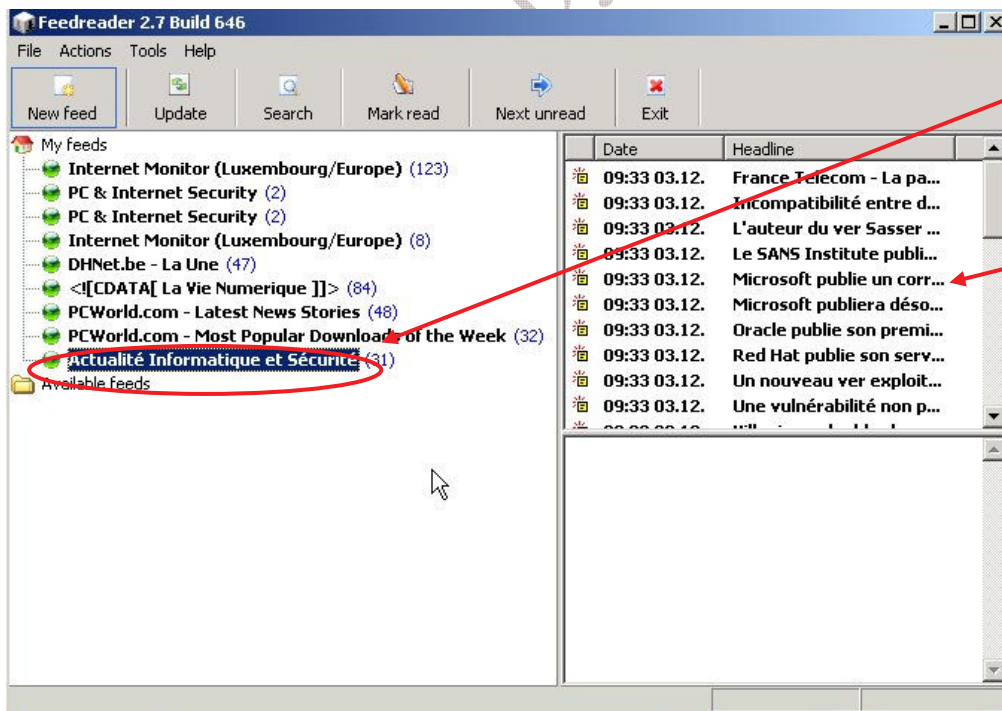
Feedreader 2.7 Build 646

File Actions Tools Help

New feed | Update | Search | Mark read | Next unread | Exit

My feeds
Internet Monitor (Luxembourg/Europe) (123)
PC & Internet Security (2)
PC & Internet Security (2)
Internet Monitor (Luxembourg/Europe) (8)
DHNet.be - La Une (47)
<![CDATA[ La Vie Numerique ]]> (84)
PCWorld.com - Latest News Stories (48)
PCWorld.com - Most Popular Downloads of the Week (32)
Actualité Informatique et Sécurité (31)
Available feeds

| Date | Headline |
|---|---|
| 09:33 03.12. | France Telecom - La pa... |
| 09:33 03.12. | Incompatibilité entre d... |
| 09:33 03.12. | L'auteur du ver Sasser ... |
| 09:33 03.12. | Le SANS Institute publi... |
| 09:33 03.12. | Microsoft publie un corr... |
| 09:33 03.12. | Microsoft publiera déso... |
| 09:33 03.12. | Oracle publie son premi... |
| 09:33 03.12. | Red Hat publie son serv... |
| 09:33 03.12. | Un nouveau ver exploit... |
| 09:33 03.12. | Une vulnérabilité non p... |